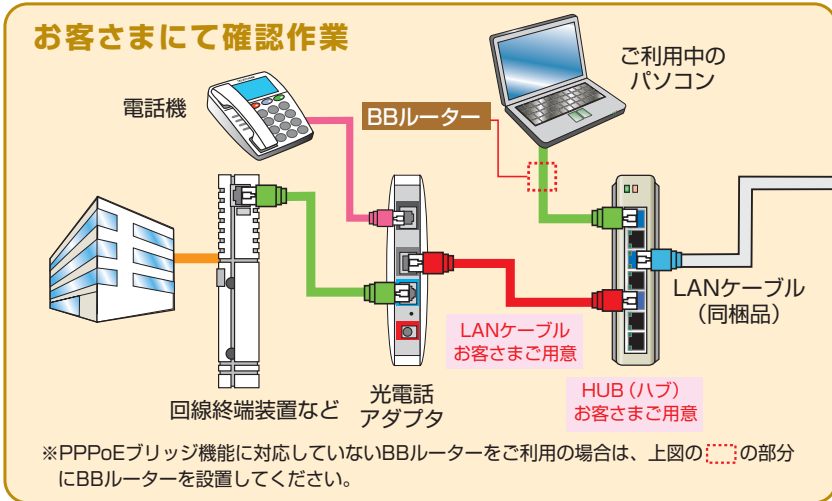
お客さまにて確認作業

電話機

BBルーター

ご利用中のパソコン

LANケーブル（同梱品）

回線終端装置など

光電話アダプタ

LANケーブル お客さまご用意

HUB（ハブ） お客さまご用意

※PPPoEブリッジ機能に対応していないBBルーターをご利用の場合は、上図の[ ]の部分にBBルーターを設置してください。